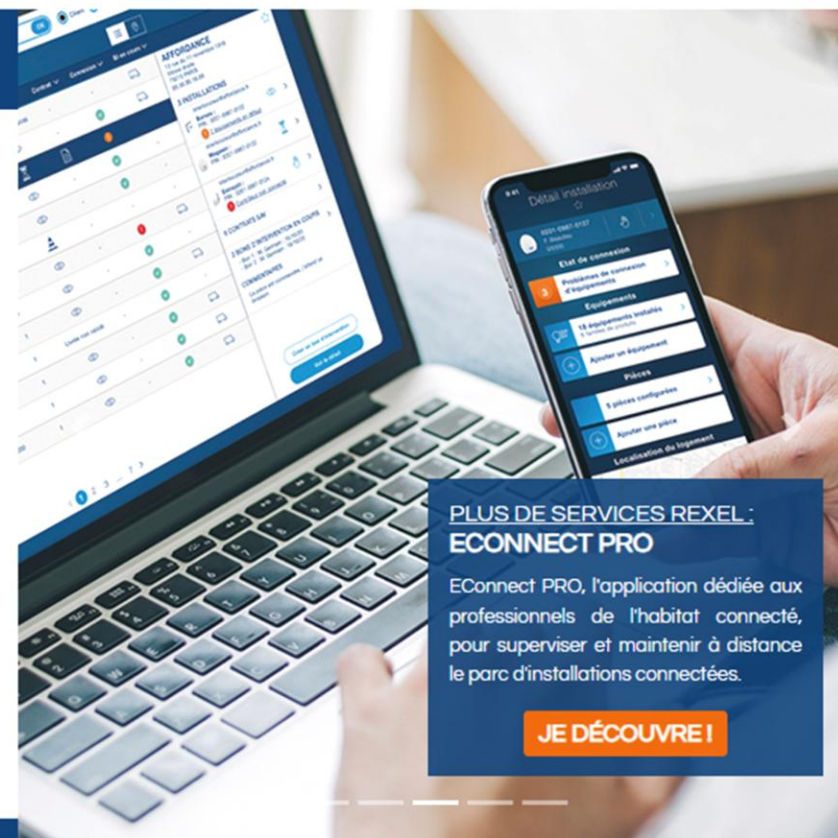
AFFORDANCE

3 INSTALLATIONS

Contrat

Connexion

Détail installation

Etat de connexion

3

Problèmes de connexion d'équipements

Equipements

15 équipements installés

Ajouter un équipement

Pièces

5 pièces configurées

Ajouter une pièce

Localisation du logement

PLUS DE SERVICES REXEL :
ECONNECT PRO

EConnect PRO, l'application dédiée aux professionnels de l'habitat connecté, pour superviser et maintenir à distance le parc d'installations connectées.

JE DÉCOUVRE !